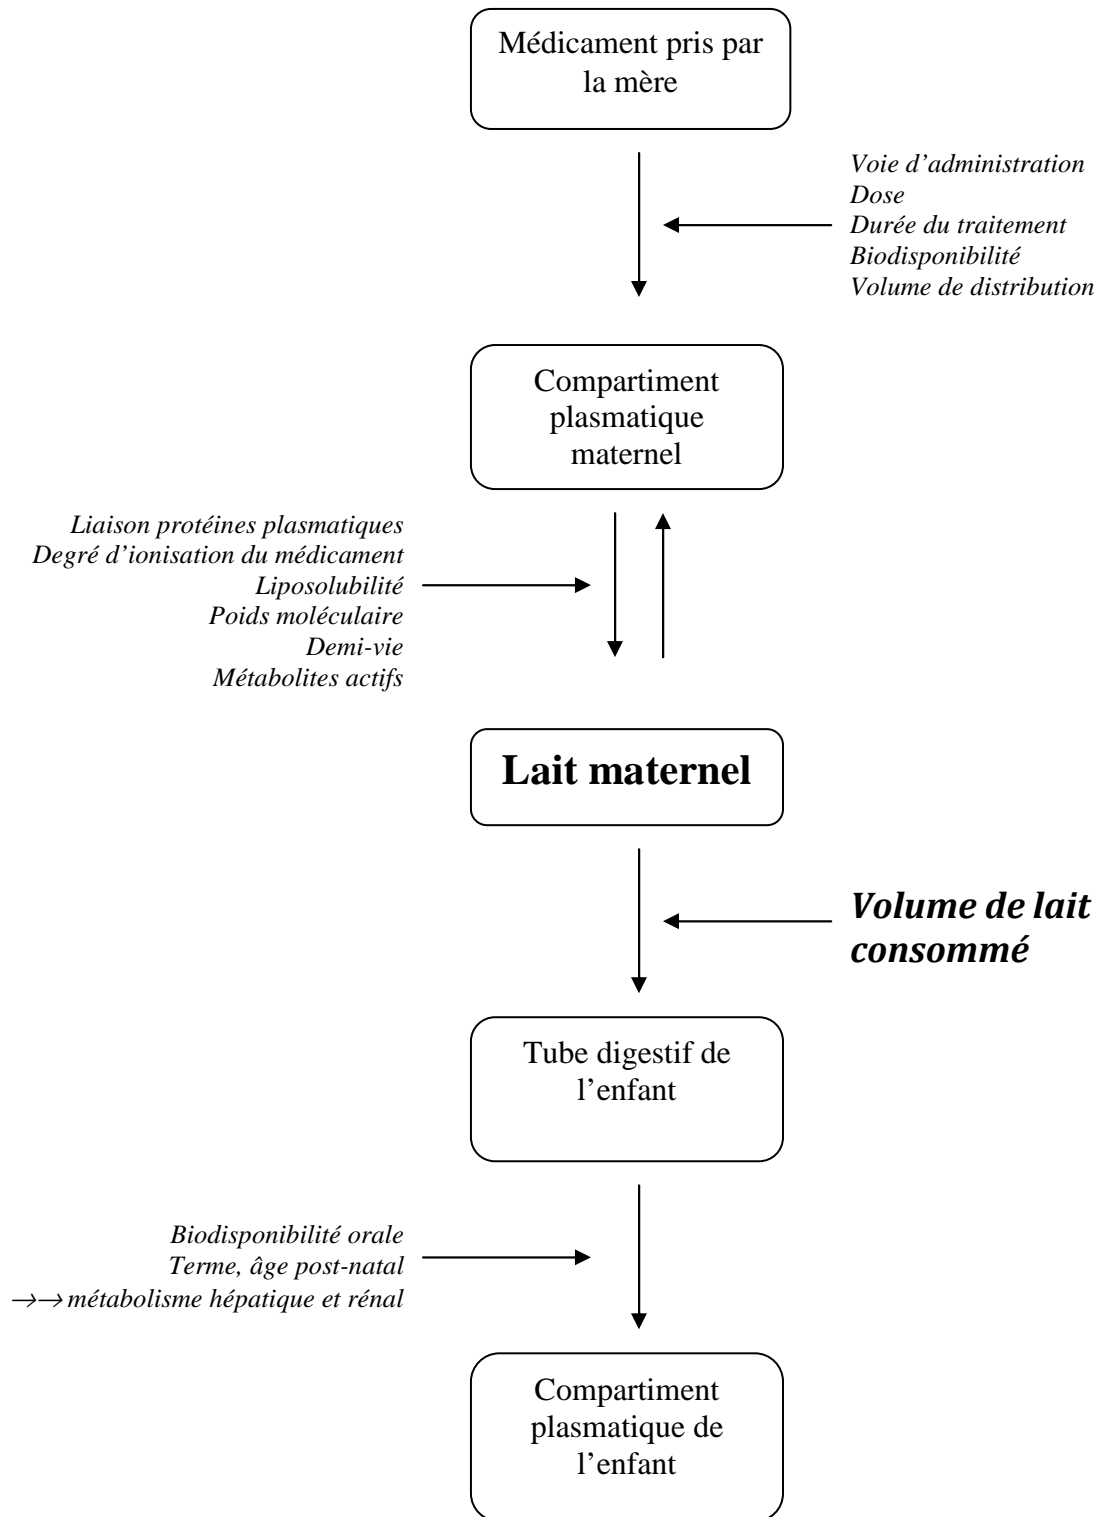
Médicament pris par la mère

Voie d'administration
Dose
Durée du traitement
Biodisponibilité
Volume de distribution

Compartiment plasmatique maternel

Liaison protéines plasmatiques
Degré d'ionisation du médicament
Liposolubilité
Poids moléculaire
Demi-vie
Métabolites actifs

Lait maternel

Volume de lait consommé

Tube digestif de l'enfant

Biodisponibilité orale
Terme, âge post-natal
$\rightarrow\rightarrow$ métabolisme hépatique et rénal

Compartiment plasmatique de l'enfant